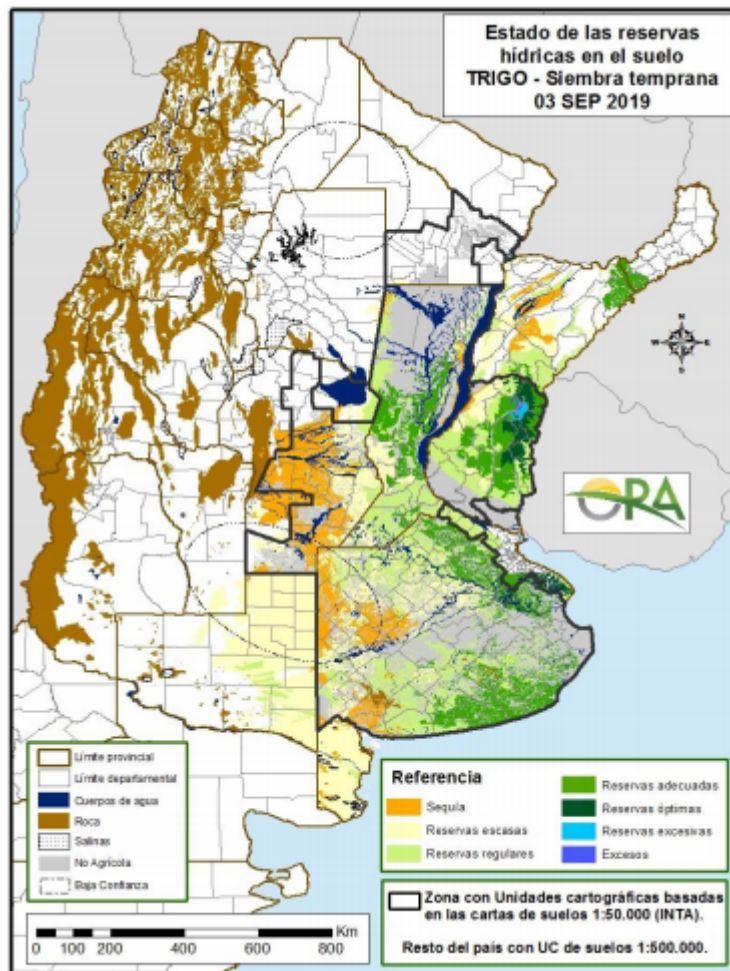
Estado de las reservas hídricas en el suelo
TRIGO - Siembra temprana
03 SEP 2019

ORA

Límite provincial
Límite departamental
Cuerpos de agua
Roca
Salinas
No Agrícola
Baja Confianza

Km
0 100 200 400 600 800

Referencia
Sequía
Reservas escasas
Reservas regulares
Reservas adecuadas
Reservas óptimas
Reservas excesivas
Excesos

Zona con Unidades cartográficas basadas en las cartas de suelos 1:50.000 (INTA).

Resto del país con UC de suelos 1:500.000.